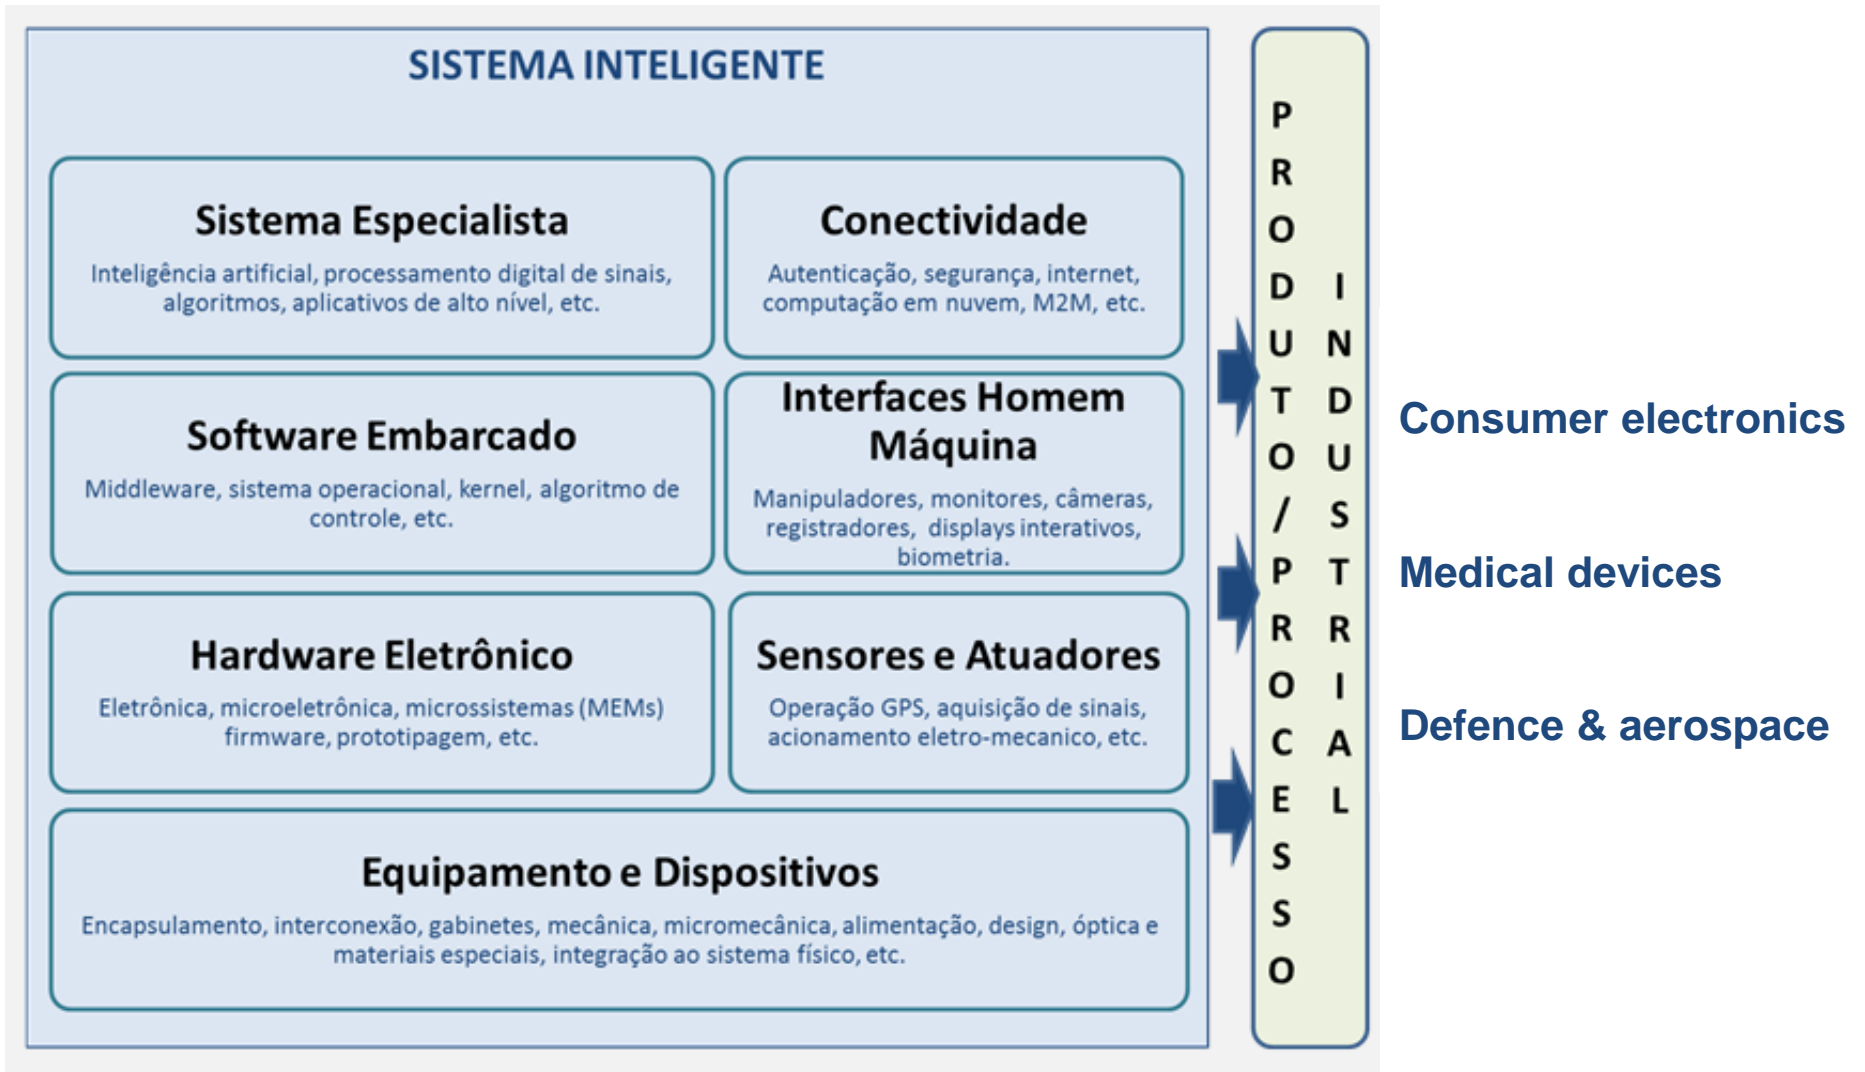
SISTEMA INTELIGENTE

Sistema Especialista
Inteligência artificial, processamento digital de sinais, algoritmos, aplicativos de alto nível, etc.

Conectividade
Autenticação, segurança, internet, computação em nuvem, M2M, etc.

Software Embarcado
Middleware, sistema operacional, kernel, algoritmo de controle, etc.

Interfaces Homem Máquina
Manipuladores, monitores, câmeras, registradores, displays interativos, biometria.

Hardware Eletrônico
Eletrônica, microeletrônica, microssistemas (MEMs) firmware, prototipagem, etc.

Sensores e Atuadores
Operação GPS, aquisição de sinais, acionamento eletro-mecanico, etc.

Equipamento e Dispositivos
Encapsulamento, interconexão, gabinetes, mecânica, micromecânica, alimentação, design, óptica e materiais especiais, integração ao sistema físico, etc.

PRODUTO/PROCESSO

INDUSTRIAL

Consumer electronics

Medical devices

Defence & aerospace